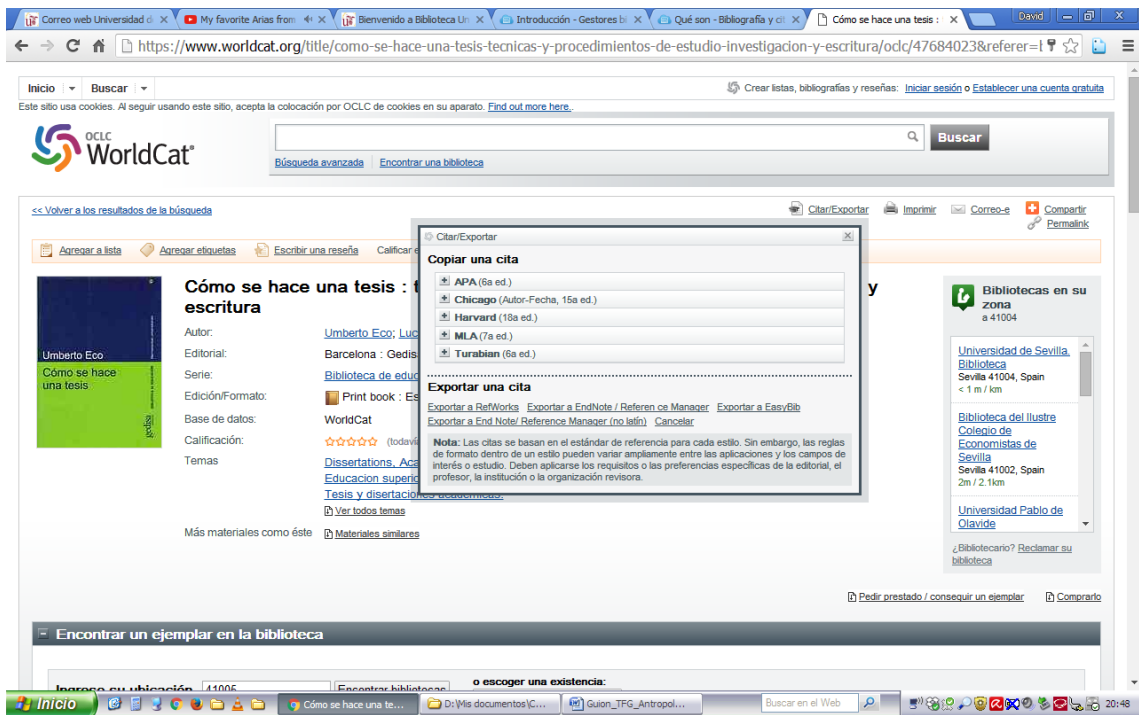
Correo web Universidad d × My favorite Arias from × Bienvenido a Biblioteca Un × Introducción - Gestores b × Qué son - Bibliografía y ci × Cómo se hace una tesis : ×

David

https://www.worldcat.org/title/como-se-hace-una-tesis-tecnicas-y-procedimientos-de-estudio-investigacion-y-escritura/oclc/47684023&referer=l

Inicio | Buscar

Crear listas, bibliografías y reseñas: Iniciar sesión o Establecer una cuenta gratuita

Este sitio usa cookies. Al seguir usando este sitio, acepta la colocación por OCLC de cookies en su aparato. Find out more here.

OCLC WorldCat

Buscar

Búsqueda avanzada | Encontrar una biblioteca

<< Volver a los resultados de la búsqueda

Citar/Exportar | Imprimir | Correo-e | Compartir | Permalink

Agregar a lista | Agregar etiquetas | Escribir una reseña | Calificar e

Cómo se hace una tesis : t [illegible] y escritura

Umberto Eco
Cómo se hace una tesis

Autor: Umberto Eco; Luc
Editorial: Barcelona : Gedis
Serie: Biblioteca de educ
Edición/Formato: Print book : Es
Base de datos: WorldCat
Calificación: (todavía
Temas: Dissertations, Aca
Educacion superio
Tesis y disertaciones académicas.
Ver todos temas
Más materiales como éste: Materiales similares

Citar/Exportar

Copiar una cita
APA (6a ed.)
Chicago (Autor-Fecha, 15a ed.)
Harvard (18a ed.)
MLA (7a ed.)
Turabian (6a ed.)

Exportar una cita
Exportar a RefWorks Exportar a EndNote / Referen ce Manager Exportar a EasyBib
Exportar a End Note/ Reference Manager (no latín) Cancelar

Nota: Las citas se basan en el estándar de referencia para cada estilo. Sin embargo, las reglas de formato dentro de un estilo pueden variar ampliamente entre las aplicaciones y los campos de interés o estudio. Deben aplicarse los requisitos o las preferencias específicas de la editorial, el profesor, la institución o la organización revisora.

Bibliotecas en su zona
a 41004

Universidad de Sevilla, Biblioteca
Sevilla 41004, Spain
< 1 m / km

Biblioteca del Ilustre Colegio de Economistas de Sevilla
Sevilla 41002, Spain
2m / 2.1km

Universidad Pablo de Olavide

¿Bibliotecario? Reclamar su biblioteca

Pedir prestado / conseguir un ejemplar | Comprarlo

Encontrar un ejemplar en la biblioteca

Ingrese su ubicación: 41005 | Encontrar bibliotecas
o escoger una existencia:

Inicio | Cómo se hace una te... | D:\Mis documentos\C... | Guion_TFG_Antropol... | Buscar en el Web | 20:48